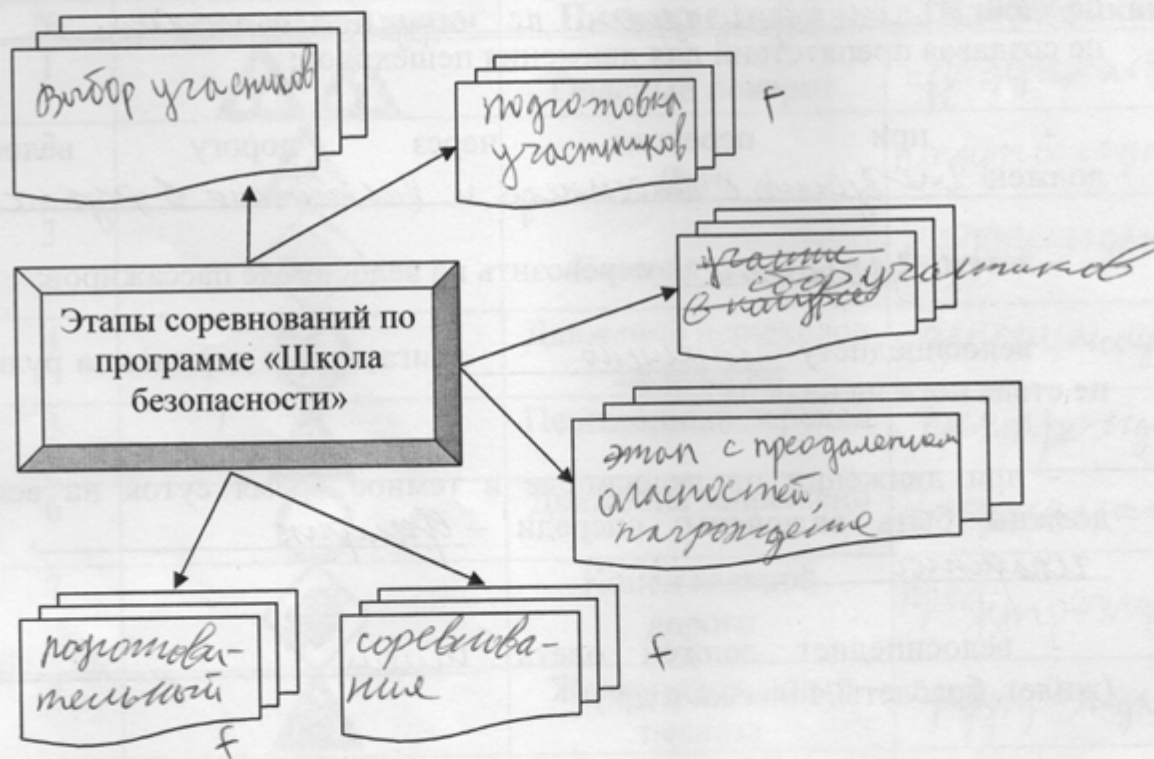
Этапы соревнований по программе «Школа безопасности»

выбор участников

подготовка участников f

~~участие~~ ~~в походе~~ сбор участников

этап с преодолением опасностей награждение

подготовительный f

соревнования f